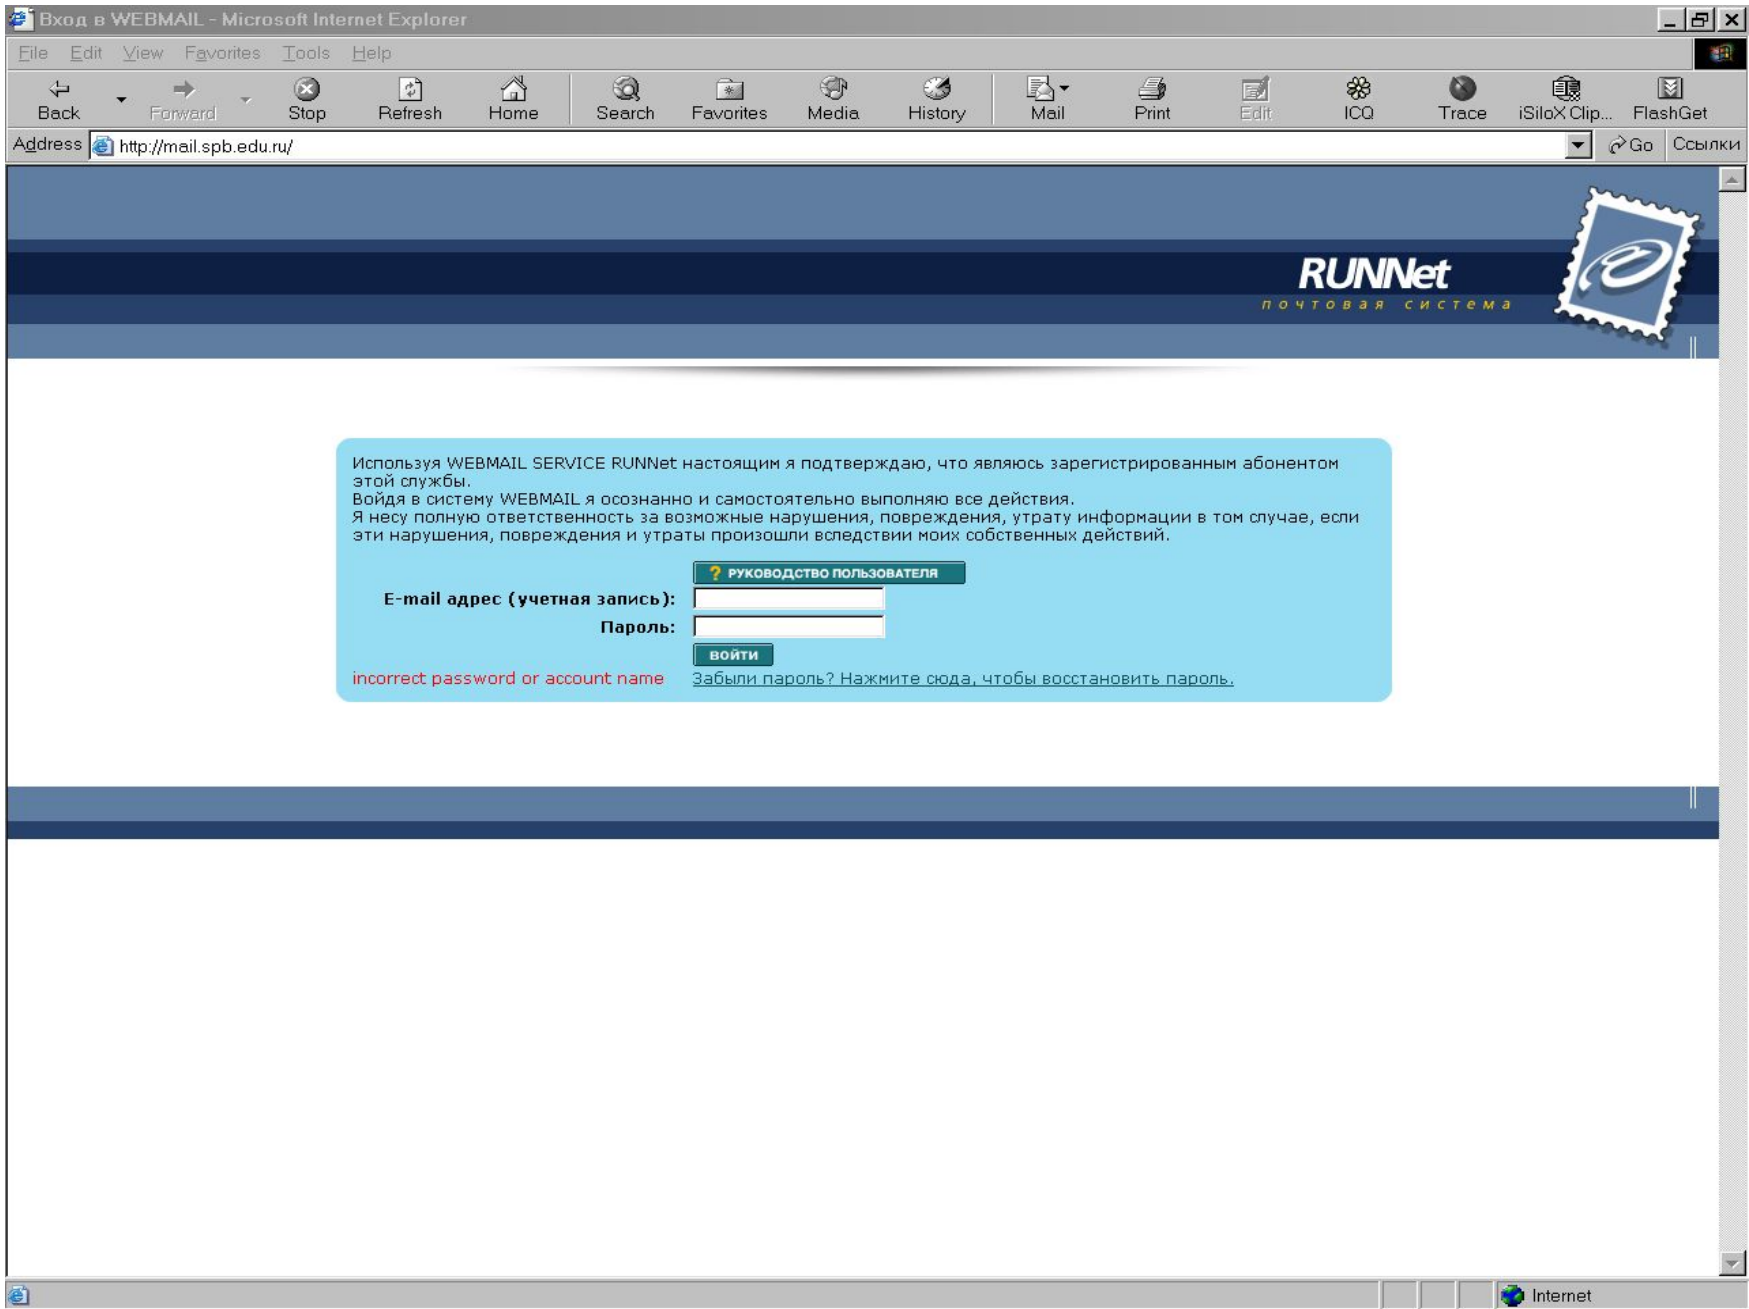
Вход в WEBMAIL - Microsoft Internet Explorer

File Edit View Favorites Tools Help

Back Forward Stop Refresh Home Search Favorites Media History Mail Print Edit ICQ Trace iSiloX Clip... FlashGet

Address http://mail.spb.edu.ru/ Go Ссылки

RUNNet
почтовая система

Используя WEBMAIL SERVICE RUNNet настоящим я подтверждаю, что являюсь зарегистрированным абонентом этой службы.
Войдя в систему WEBMAIL я осознанно и самостоятельно выполняю все действия.
Я несу полную ответственность за возможные нарушения, повреждения, утрату информации в том случае, если эти нарушения, повреждения и утраты произошли вследствии моих собственных действий.

? РУКОВОДСТВО ПОЛЬЗОВАТЕЛЯ

E-mail адрес (учетная запись):

Пароль:

ВОЙТИ

incorrect password or account name

Забыли пароль? Нажмите сюда, чтобы восстановить пароль.

Internet